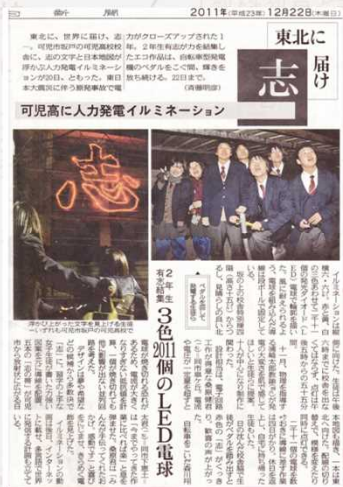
新聞　2011年(平成23年)12月22日(木曜日)

東北に届け　志

東北に、世界に届け、志――。可児市桜ケ丘の可児高校で、志の文字と日本地図が浮かび上がる人力発電イルミネーションが20日、ともった。東日本大震災に伴う原発事故で電力がクローズアップされた1年。2年生有志が力を結集したエコ作品は、自転車型発電機のペダルをこいで輝き、輝きを放ち続ける。22日まで。(斉藤明彦)

可児高に人力発電イルミネーション

2年生有志企画

3色2011個のLED電球

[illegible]